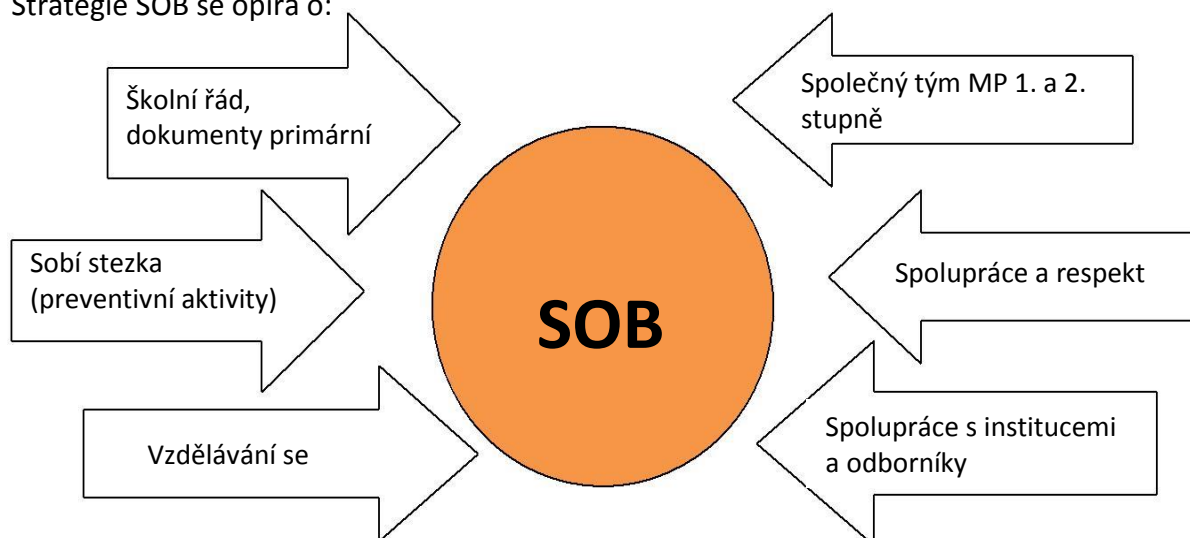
Strategie SOB se opírá o:

Školní řád, dokumenty primární

Společný tým MP 1. a 2. stupně

Sobí stezka (preventivní aktivity)

SOB

Spolupráce a respekt

Vzdělávání se

Spolupráce s institucemi a odborníky